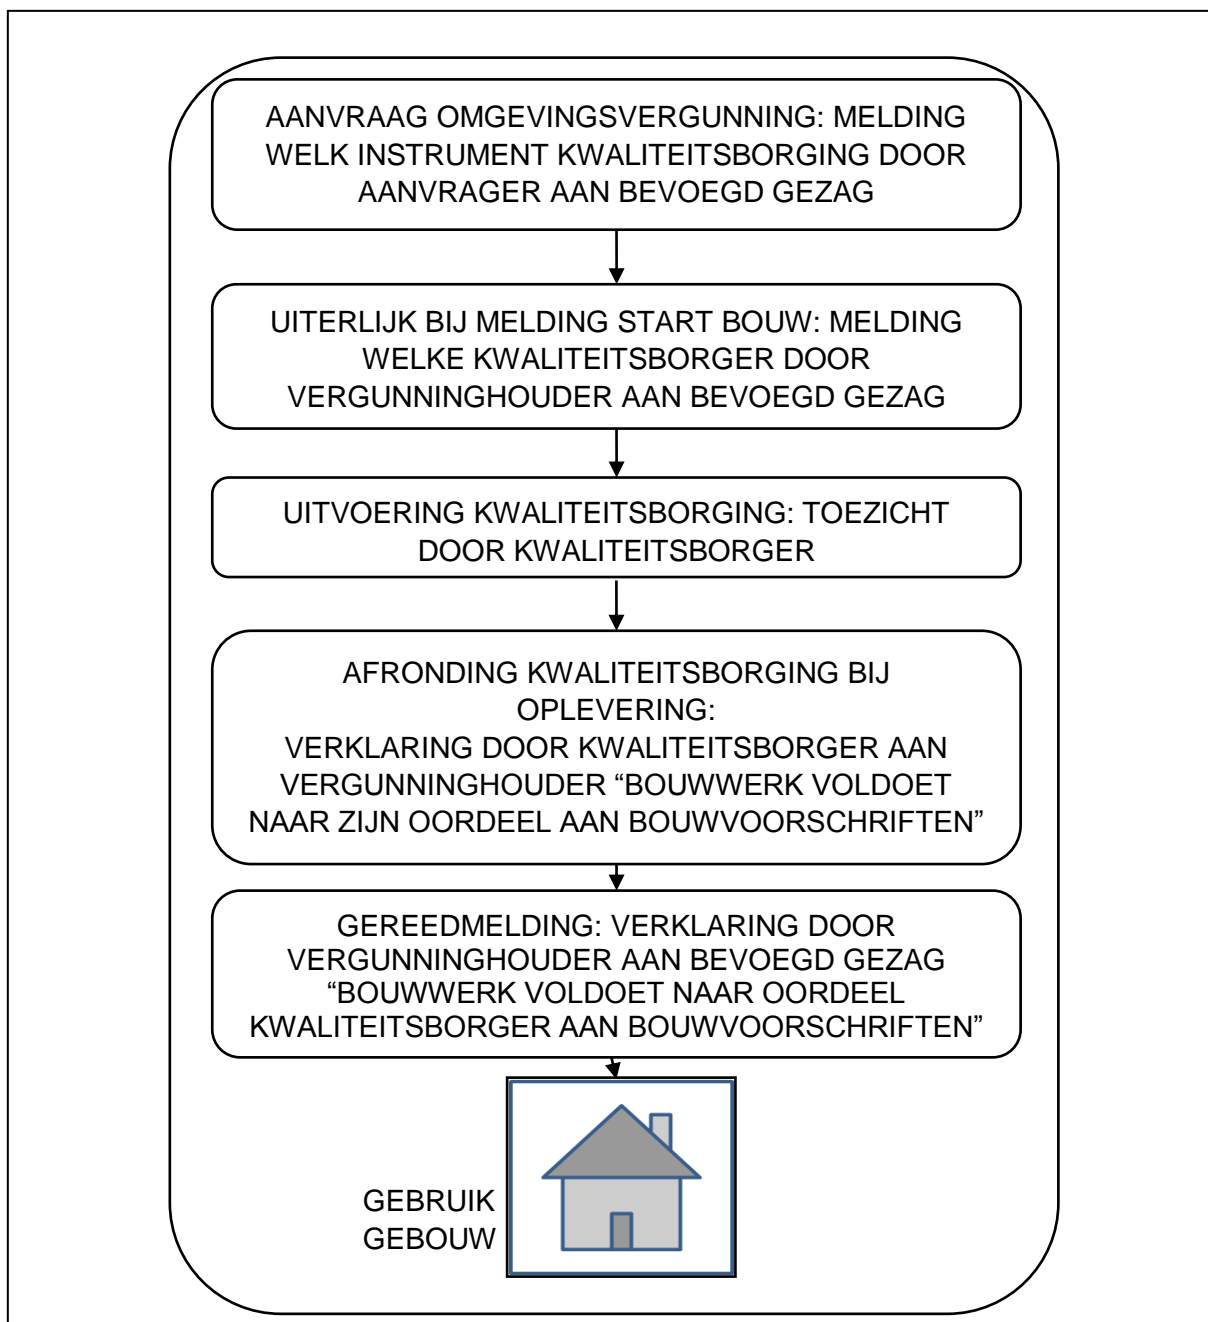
AANVRAAG OMGEVINGSVERGUNNING: MELDING WELK INSTRUMENT KWALITEITSBORGING DOOR AANVRAGER AAN BEVOEGD GEZAG

UITERLIJK BIJ MELDING START BOUW: MELDING WELKE KWALITEITSBORGER DOOR VERGUNNINGHOUDER AAN BEVOEGD GEZAG

UITVOERING KWALITEITSBORGING: TOEZICHT DOOR KWALITEITSBORGER

AFRONDING KWALITEITSBORGING BIJ OPLEVERING:
VERKLARING DOOR KWALITEITSBORGER AAN VERGUNNINGHOUDER “BOUWWERK VOLDOET NAAR ZIJN OORDEEL AAN BOUWVOORSCHRIFTEN”

GEREEDMELDING: VERKLARING DOOR VERGUNNINGHOUDER AAN BEVOEGD GEZAG “BOUWWERK VOLDOET NAAR OORDEEL KWALITEITSBORGER AAN BOUWVOORSCHRIFTEN”

GEBRUIK GEBOUW